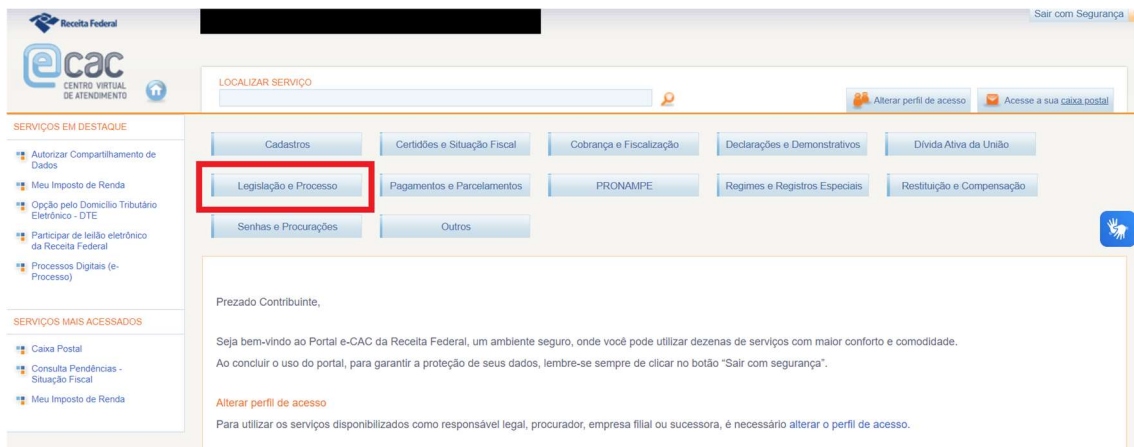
Receita Federal

Sair com Segurança

ecac
CENTRO VIRTUAL DE ATENDIMENTO

LOCALIZAR SERVIÇO

Alterar perfil de acesso

Acesse a sua caixa postal

SERVIÇOS EM DESTAQUE

Autorizar Compartilhamento de Dados

Meu Imposto de Renda

Opção pelo Domicílio Tributário Eletrônico - DTE

Participar de leilão eletrônico da Receita Federal

Processos Digitais (e-Processo)

SERVIÇOS MAIS ACESSADOS

Caixa Postal

Consulta Pendências - Situação Fiscal

Meu Imposto de Renda

Cadastros | Certidões e Situação Fiscal | Cobrança e Fiscalização | Declarações e Demonstrativos | Dívida Ativa da União

Legislação e Processo | Pagamentos e Parcelamentos | PRONAMPE | Regimes e Registros Especiais | Restituição e Compensação

Senhas e Procurações | Outros

Prezado Contribuinte,

Seja bem-vindo ao Portal e-CAC da Receita Federal, um ambiente seguro, onde você pode utilizar dezenas de serviços com maior conforto e comodidade.

Ao concluir o uso do portal, para garantir a proteção de seus dados, lembre-se sempre de clicar no botão "Sair com segurança".

Alterar perfil de acesso

Para utilizar os serviços disponibilizados como responsável legal, procurador, empresa filial ou sucessora, é necessário alterar o perfil de acesso.